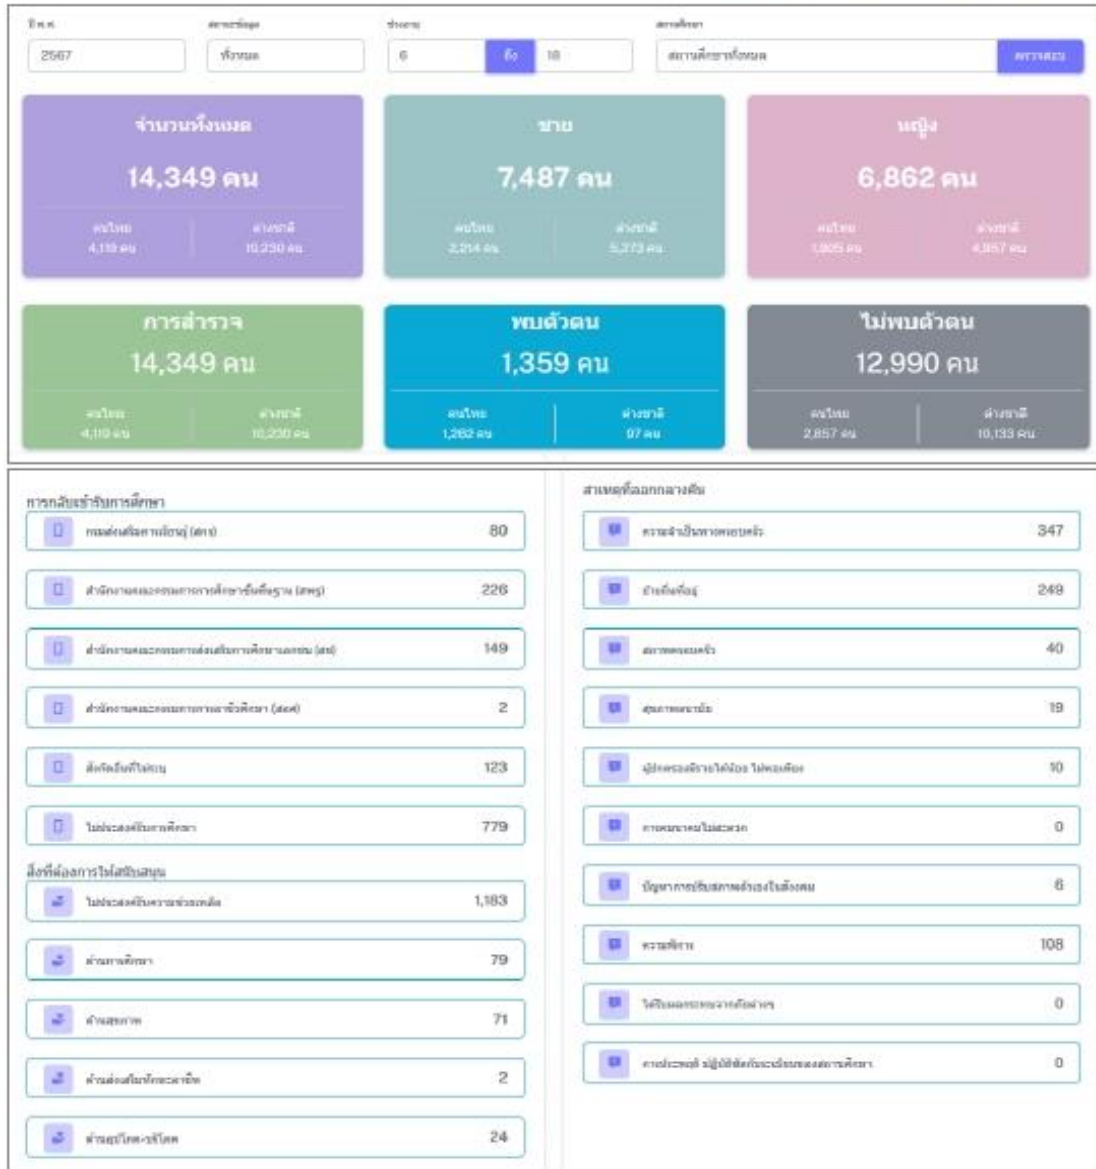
ปี พ.ศ. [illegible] ช่วงอายุ สถานศึกษา

2567 ทั้งหมด 6 ถึง 18 สถานศึกษาทั้งหมด ค้นหา

จำนวนทั้งหมด
14,349 คน
คนไทย 4,119 คน | ต่างชาติ 10,230 คน

ชาย
7,487 คน
คนไทย 2,214 คน | ต่างชาติ 5,273 คน

หญิง
6,862 คน
คนไทย 1,905 คน | ต่างชาติ 4,957 คน

การสำรวจ
14,349 คน
คนไทย 4,119 คน | ต่างชาติ 10,230 คน

พบตัวตน
1,359 คน
คนไทย 1,262 คน | ต่างชาติ 97 คน

ไม่พบตัวตน
12,990 คน
คนไทย 2,857 คน | ต่างชาติ 10,133 คน

การกลับเข้ารับการศึกษา

| | |
|---|---|
| กรมส่งเสริมการเรียนรู้ (สกร) | 80 |
| สำนักงานคณะกรรมการการศึกษาขั้นพื้นฐาน (สพฐ) | 226 |
| สำนักงานคณะกรรมการส่งเสริมการศึกษาเอกชน (สช) | 149 |
| สำนักงานคณะกรรมการการอาชีวศึกษา (สอศ) | 2 |
| สังกัดอื่นที่ไม่ระบุ | 123 |
| ไม่ประสงค์รับการศึกษา | 779 |

สิ่งที่ต้องการได้รับสนับสนุน

| | |
|---|---|
| ไม่ประสงค์รับความช่วยเหลือ | 1,183 |
| ด้านการศึกษา | 79 |
| ด้านสุขภาพ | 71 |
| ด้านส่งเสริมทักษะอาชีพ | 2 |
| ด้านอุปโภค-บริโภค | 24 |

สาเหตุที่ออกกลางคัน

| | |
|---|---|
| ความจำเป็นทางครอบครัว | 347 |
| ย้ายถิ่นที่อยู่ | 249 |
| สภาพครอบครัว | 40 |
| สุขภาพอนามัย | 19 |
| ผู้ปกครองมีรายได้น้อย ไม่พอเพียง | 10 |
| การคมนาคมไม่สะดวก | 0 |
| ปัญหาการปรับสภาพตัวเองในสังคม | 6 |
| ความพิการ | 108 |
| ได้รับผลกระทบจากภัยต่างๆ | 0 |
| การประพฤติ ปฏิบัติผิดกับระเบียบของสถานศึกษา | 0 |